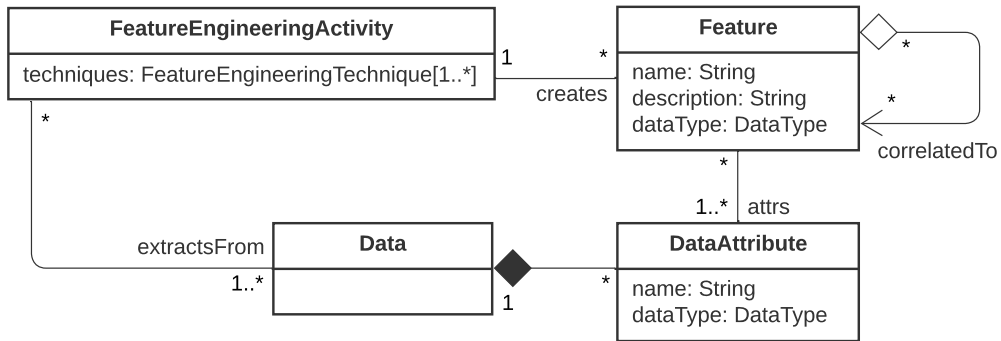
FeatureEngineeringActivity

techniques: FeatureEngineeringTechnique[1..*]

1

*

creates

Feature

name: String
description: String
dataType: DataType

*

*

correlatedTo

*

*

1..*

attrs

extractsFrom

Data

1..*

1

*

DataAttribute

name: String
dataType: DataType